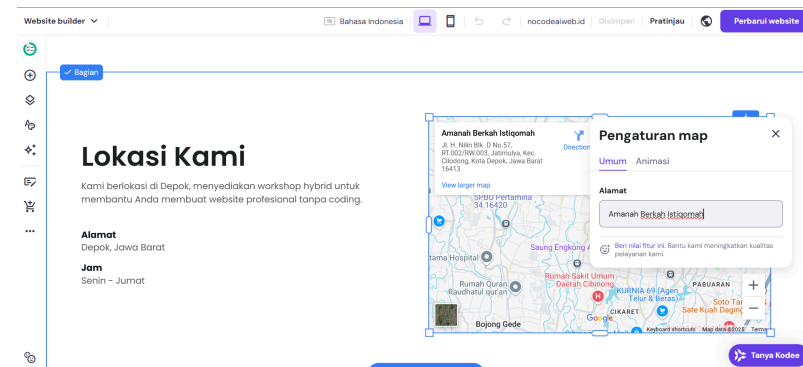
Website builder

Bahasa Indonesia

nocodeaiweb.id Disimpan Pratinjau

Perbarui website

Bagian

Lokasi Kami

Kami berlokasi di Depok, menyediakan workshop hybrid untuk membantu Anda membuat website profesional tanpa coding.

Alamat
Depok, Jawa Barat

Jam
Senin - Jumat

Amanah Berkah Istiqomah
Jl. H. Nilin Blk. D No.57, RT.002/RW.003, Jatimulya, Kec. Cilodong, Kota Depok, Jawa Barat 16413
View larger map

Directions

SPBU Pertamina 34.16420

Saung Engkong A

Rumah Sakit Umum Daerah Cibinong

Rumah Quran Raudhatul qur'an

KURNIA 69 (Agen Telur & Beras)

PABUARAN

CIKARET

Soto Tan

Sate Kuah Dagin

Bojong Gede

Google

Keyboard shortcuts Map data ©2025 Terms

Pengaturan map

Umum Animasi

Alamat

Amanah Berkah Istiqomah

Beri nilai fitur ini. Bantu kami meningkatkan kualitas pelayanan kami.

Tanya Kodee